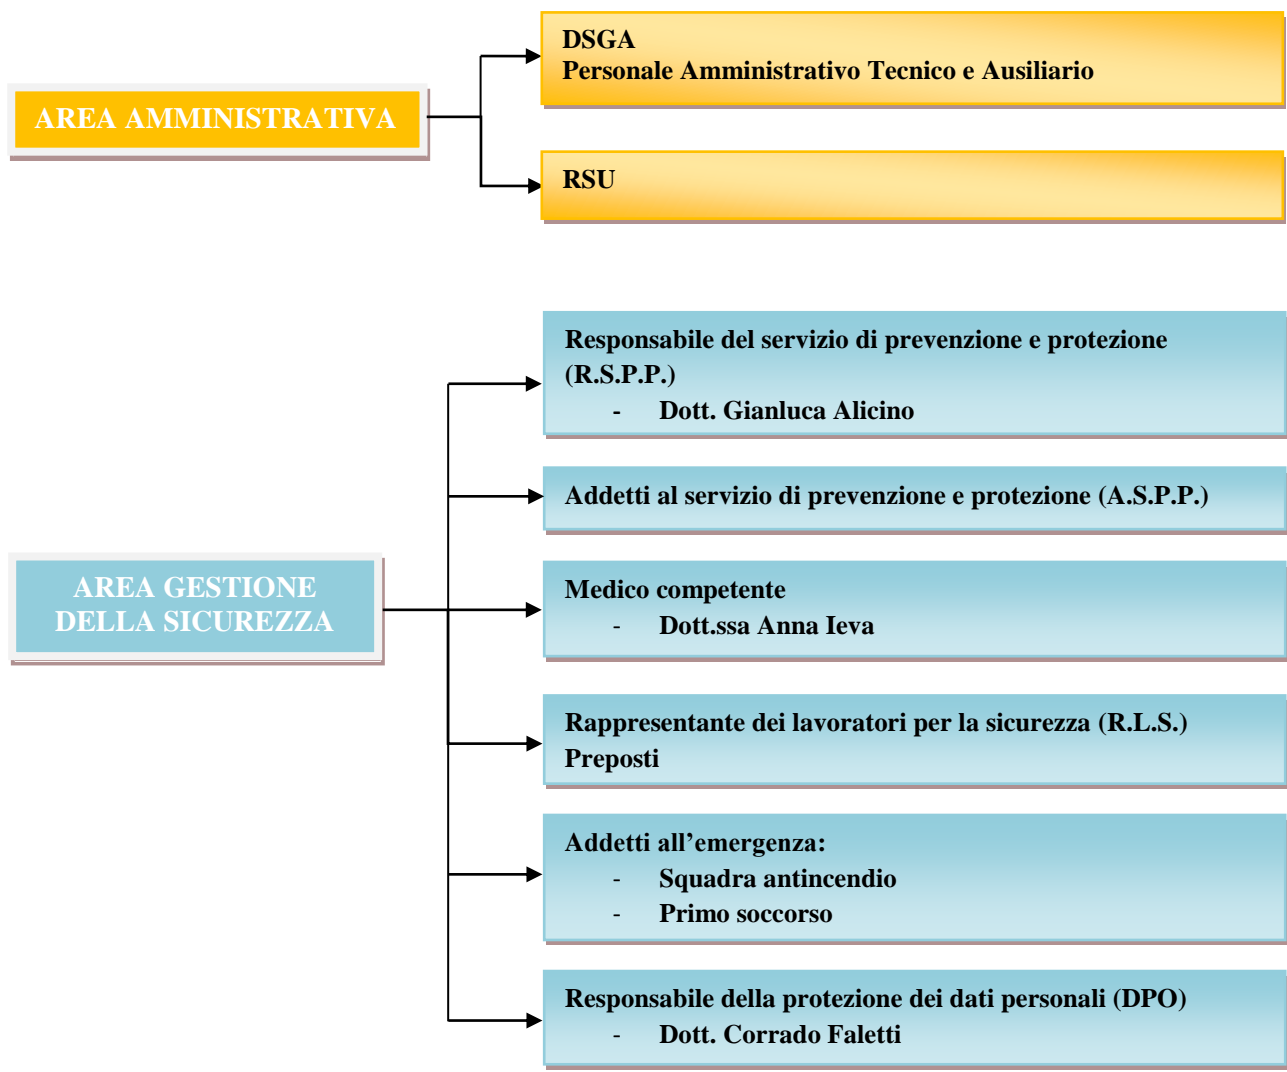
AREA AMMINISTRATIVA

DSGA
Personale Amministrativo Tecnico e Ausiliario

RSU

AREA GESTIONE DELLA SICUREZZA

Responsabile del servizio di prevenzione e protezione (R.S.P.P.)
- Dott. Gianluca Alicino

Addetti al servizio di prevenzione e protezione (A.S.P.P.)

Medico competente
- Dott.ssa Anna Ieva

Rappresentante dei lavoratori per la sicurezza (R.L.S.)
Preposti

Addetti all’emergenza:
- Squadra antincendio
- Primo soccorso

Responsabile della protezione dei dati personali (DPO)
- Dott. Corrado Faletti